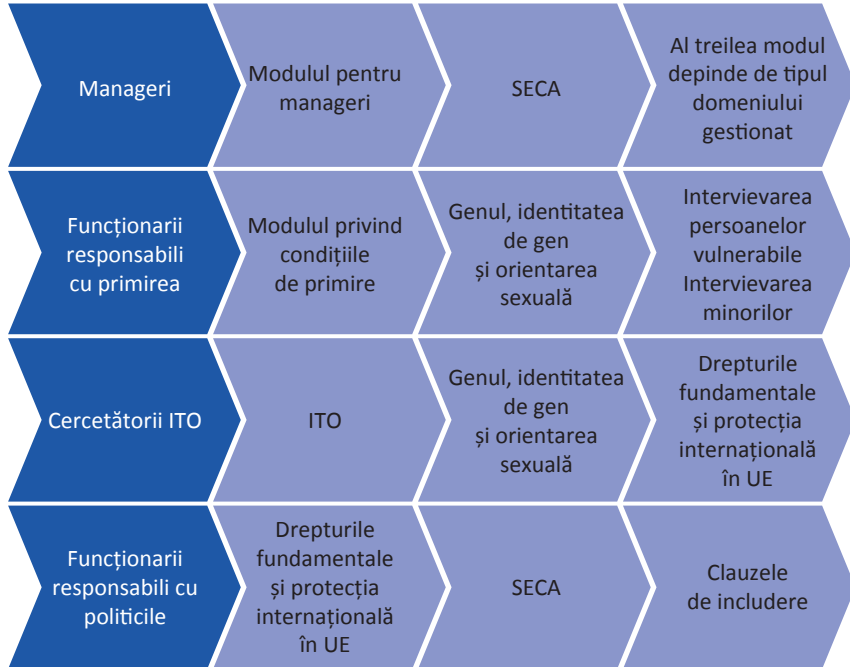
Manageri

Modulul pentru manageri

SECA

Al treilea modul depinde de tipul domeniului gestionat

Funcționarii responsabili cu primirea

Modulul privind condițiile de primire

Genul, identitatea de gen și orientarea sexuală

Intervievarea persoanelor vulnerabile
Intervievarea minorilor

Cercetătorii ITO

ITO

Genul, identitatea de gen și orientarea sexuală

Drepturile fundamentale și protecția internațională în UE

Funcționarii responsabili cu politicile

Drepturile fundamentale și protecția internațională în UE

SECA

Clauzele de includere